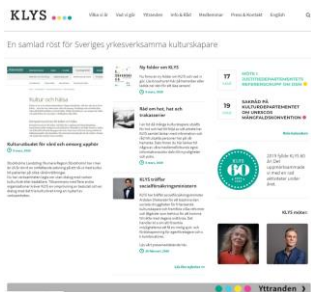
KLYS

Vilka vi är | Vad vi gör | Yttranden | Info & Bild | Medlemmar | Press & Kontakt | English

En samlad röst för Sveriges yrkesverksamma kulturskapare

Kultur och hälsa

Kulturutbudet för vård och omsorg upphör

Ny folder om KLYS

Råd om hot, hat och trakasserier

KLYS träffar socialförsäkringsminister

Läs alla nyheter

17 MARS

19 MARS

SAMRÅD PÅ KULTURDEPARTEMENTET OM UNESCOS MÅNGFALDSKONVENTION

KLYS 60

2019 fyller KLYS 60 år och uppmärksammar detta med ett antal aktiviteter under året.

KLYS möter:

Yttranden